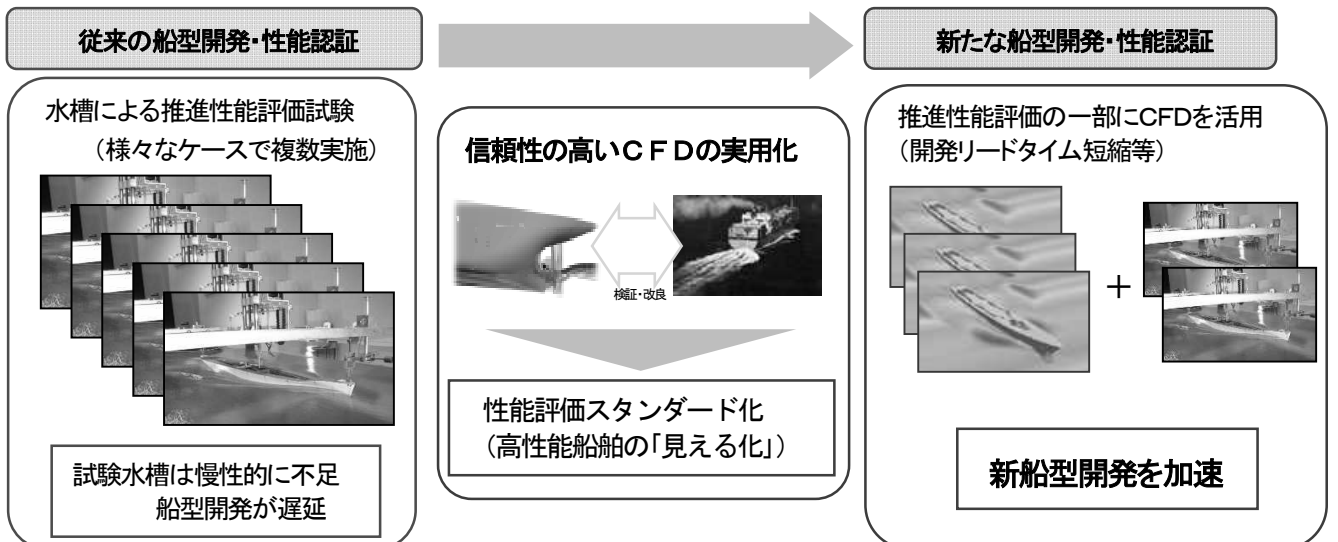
従来の船型開発・性能認証

新たな船型開発・性能認証

水槽による推進性能評価試験
（様々なケースで複数実施）

試験水槽は慢性的に不足
船型開発が遅延

信頼性の高いＣＦＤの実用化

検証・改良

性能評価スタンダード化
（高性能船舶の「見える化」）

推進性能評価の一部にCFDを活用
（開発リードタイム短縮等）

＋

新船型開発を加速